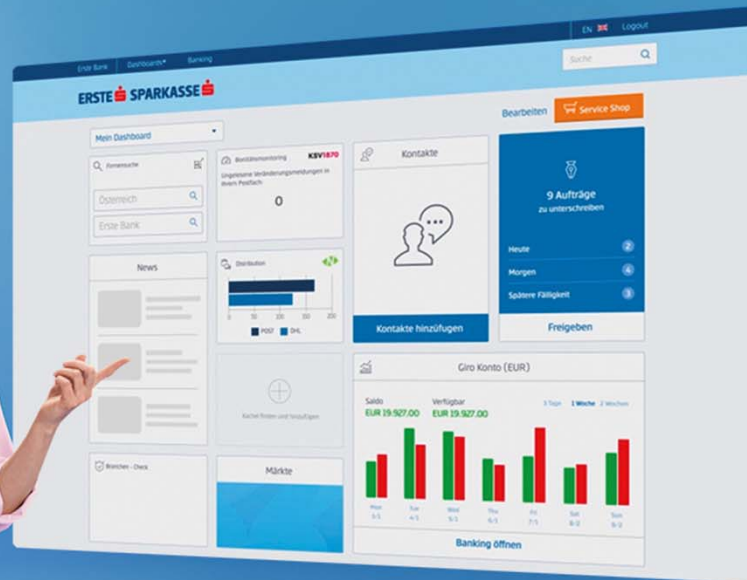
EN Logout

Erste Bank Dashboards Banking

Suche

ERSTE SPARKASSE

Bearbeiten Service Shop

Mein Dashboard

Firmensuche

Österreich

Erste Bank

Bonitätsmonitoring KSV1870

Ungelesene Veränderungsmeldungen in ihrem Postfach

0

Kontakte

Kontakte hinzufügen

9 Aufträge
zu unterschreiben

Heute 2

Morgen 4

Spätere Fälligkeit 3

Freigeben

News

Distribution

POST DHL

Kachel finden und hinzufügen

Giro Konto (EUR)

Saldo
EUR 19.927,00

Verfügbar
EUR 19.927,00

3 Tage 1 Woche 2 Wochen

Mon 3/1 Tue 4/1 Wed 5/1 Thu 6/1 Fri 7/1 Sat 8/1 Sun 9/1

Banking öffnen

Branchen - Check

Märkte